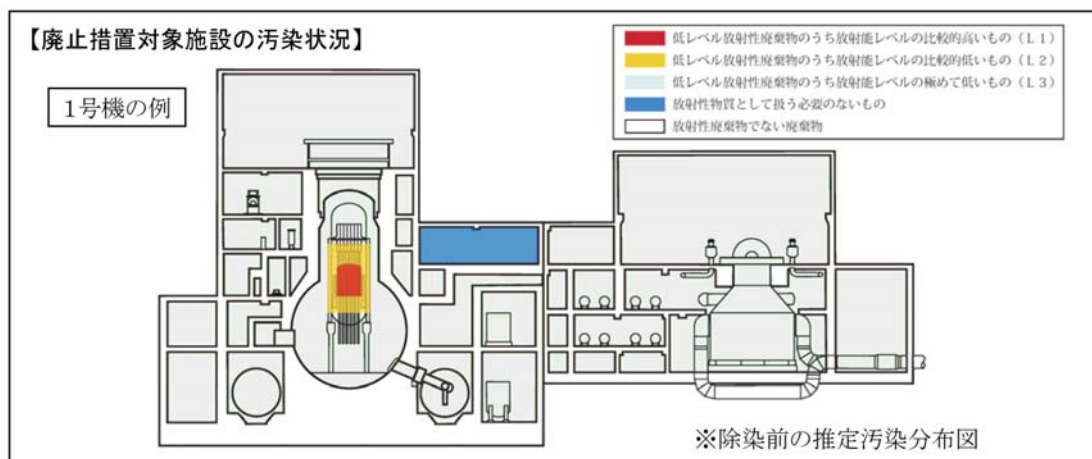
【廃止措置対象施設の汚染状況】

1号機の例

低レベル放射性廃棄物のうち放射能レベルの比較的高いもの（L１）
低レベル放射性廃棄物のうち放射能レベルの比較的低いもの（L２）
低レベル放射性廃棄物のうち放射能レベルの極めて低いもの（L３）
放射性物質として扱う必要のないもの
放射性廃棄物でない廃棄物

※除染前の推定汚染分布図